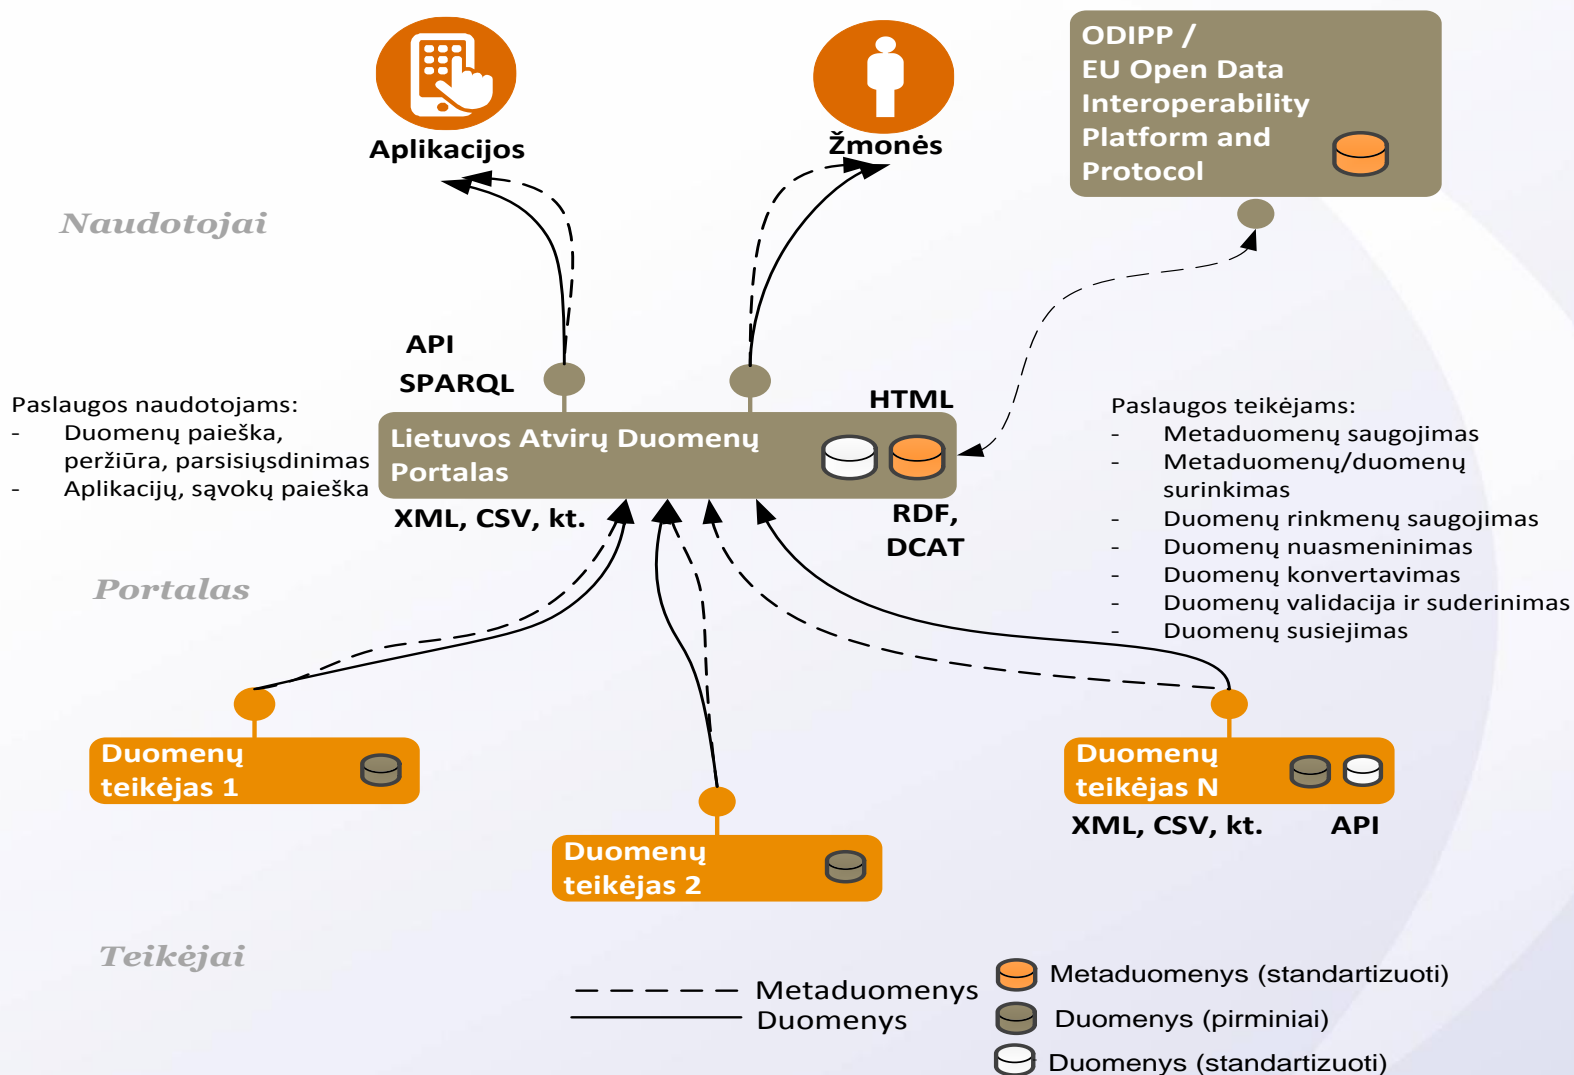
Aplikacijos

Žmonės

ODIPP / EU Open Data Interoperability Platform and Protocol

Naudotojai

API
SPARQL

HTML

Paslaugos naudotojams:
- Duomenų paieška, peržiūra, parsisiųsdinimas
- Aplikacijų, sąvokų paieška

Lietuvos Atvirų Duomenų Portalas

Paslaugos teikėjams:
- Metaduomenų saugojimas
- Metaduomenų/duomenų surinkimas
- Duomenų rinkmenų saugojimas
- Duomenų nuasmeninimas
- Duomenų konvertavimas
- Duomenų validacija ir suderinimas
- Duomenų susiejimas

XML, CSV, kt.

RDF, DCAT

Portalas

Duomenų teikėjas 1

Duomenų teikėjas 2

Duomenų teikėjas N

XML, CSV, kt.

API

Teikėjai

Metaduomenys
Duomenys

Metaduomenys (standartizuoti)
Duomenys (pirminiai)
Duomenys (standartizuoti)